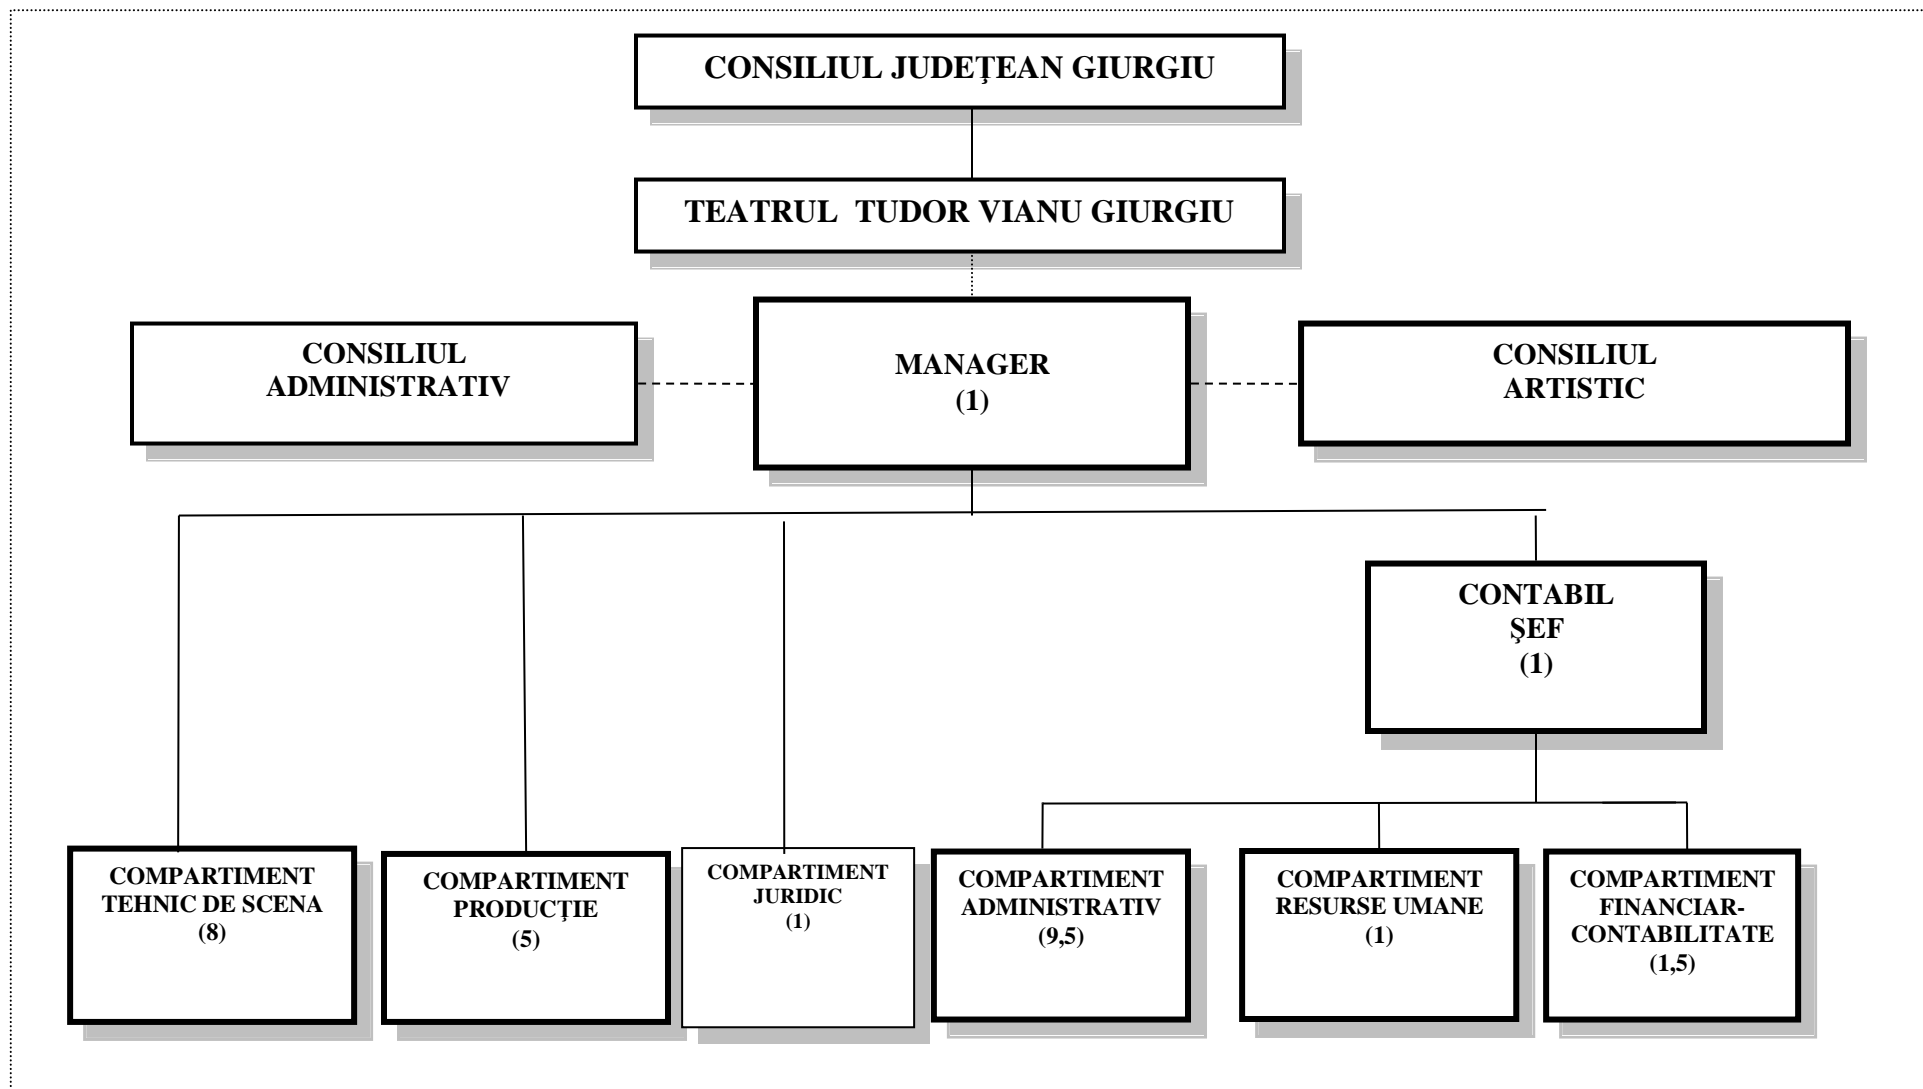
CONSILIUL JUDEȚEAN GIURGIU

TEATRUL TUDOR VIANU GIURGIU

CONSILIUL ADMINISTRATIV

MANAGER (1)

CONSILIUL ARTISTIC

CONTABIL ŞEF (1)

COMPARTIMENT TEHNIC DE SCENA (8)

COMPARTIMENT PRODUCȚIE (5)

COMPARTIMENT JURIDIC (1)

COMPARTIMENT ADMINISTRATIV (9,5)

COMPARTIMENT RESURSE UMANE (1)

COMPARTIMENT FINANCIAR-CONTABILITATE (1,5)